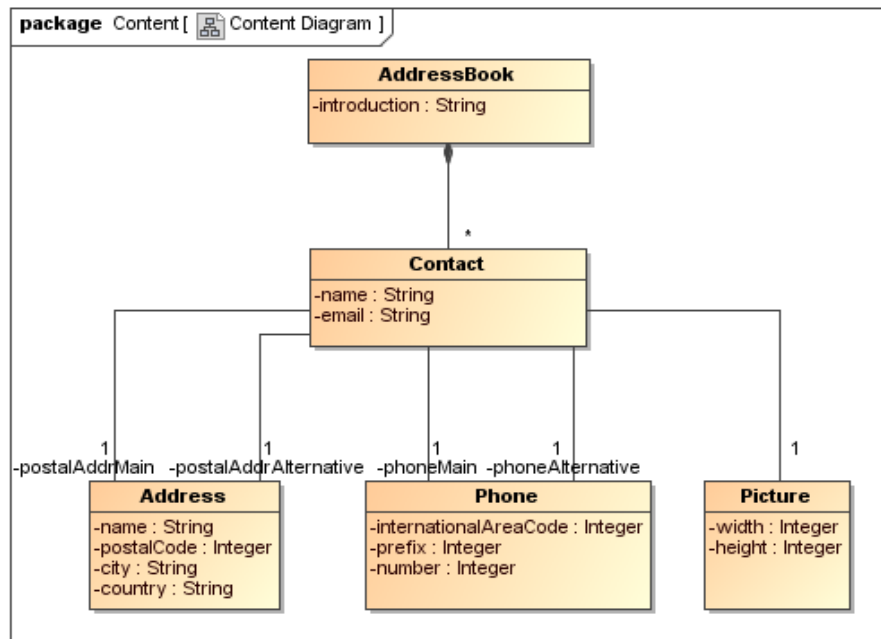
package Content [ Content Diagram ]

AddressBook
-introduction : String

*

Contact
-name : String
-email : String

1
-postalAddrMain

1
-postalAddrAlternative

1
-phoneMain

1
-phoneAlternative

1

Address
-name : String
-postalCode : Integer
-city : String
-country : String

Phone
-internationalAreaCode : Integer
-prefix : Integer
-number : Integer

Picture
-width : Integer
-height : Integer